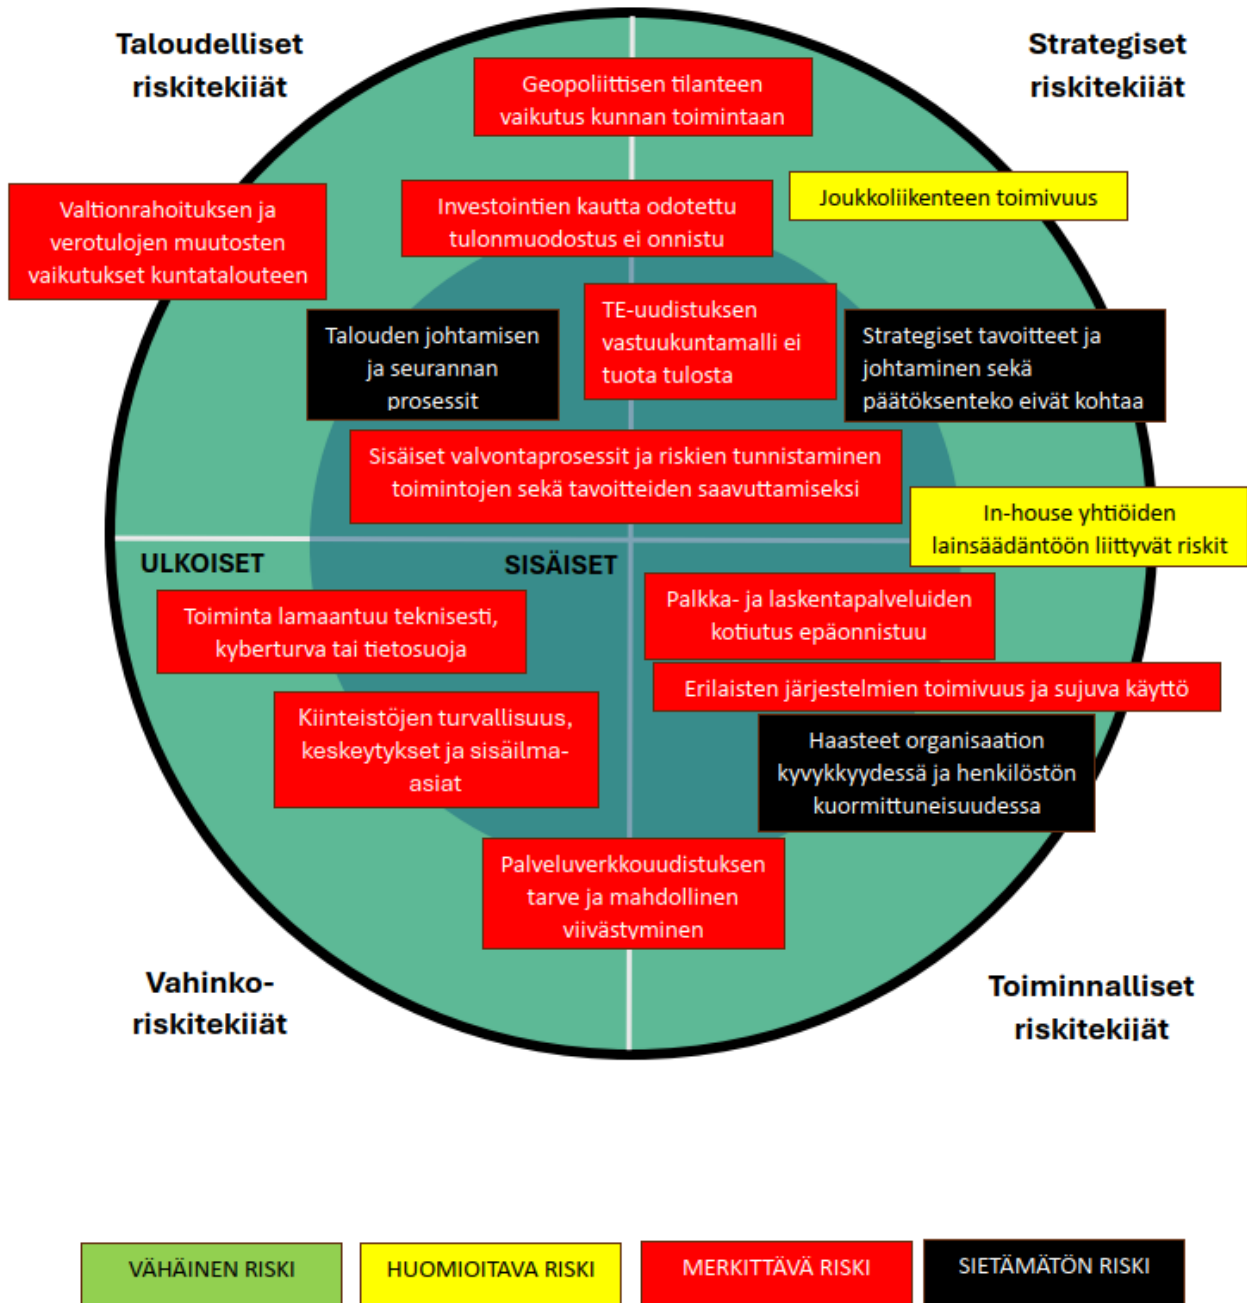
Taloudelliset riskitekiiät

Strategiset riskitekiiät

Geopoliittisen tilanteen vaikutus kunnan toimintaan

Valtionrahoituksen ja verotulojen muutosten vaikutukset kuntatalouteen

Investointien kautta odotettu tulonmuodostus ei onnistu

Joukkoliikenteen toimivuus

Talouden johtamisen ja seurannan prosessit

TE-uudistuksen vastuukuntamalli ei tuota tulosta

Strategiset tavoitteet ja johtaminen sekä päätöksenteko eivät kohtaa

Sisäiset valvontaprosessit ja riskien tunnistaminen toimintojen sekä tavoitteiden saavuttamiseksi

In-house yhtiöiden lainsäädäntöön liittyvät riskit

ULKOISET

SISÄISET

Toiminta lamaantuu teknisesti, kyberturva tai tietosuoja

Palkka- ja laskentapalveluiden kotiutus epäonnistuu

Erilaisten järjestelmien toimivuus ja sujuva käyttö

Kiinteistöjen turvallisuus, keskeytykset ja sisäilma-asiat

Haasteet organisaation kyvykkyydessä ja henkilöstön kuormittuneisuudessa

Palveluverkkouudistuksen tarve ja mahdollinen viivästyminen

Vahinko-riskitekiiät

Toiminnalliset riskitekijät

VÄHÄINEN RISKI

HUOMIOITAVA RISKI

MERKITTÄVÄ RISKI

SIETÄMÄTÖN RISKI